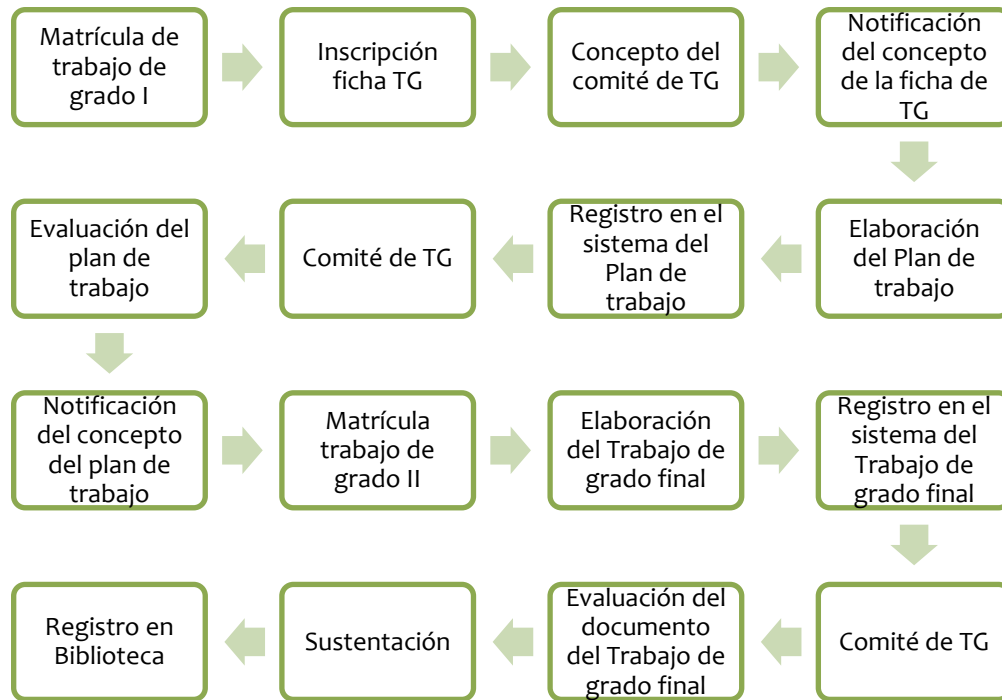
Matrícula de trabajo de grado I

Inscripción ficha TG

Concepto del comité de TG

Notificación del concepto de la ficha de TG

Elaboración del Plan de trabajo

Registro en el sistema del Plan de trabajo

Comité de TG

Evaluación del plan de trabajo

Notificación del concepto del plan de trabajo

Matrícula trabajo de grado II

Elaboración del Trabajo de grado final

Registro en el sistema del Trabajo de grado final

Comité de TG

Evaluación del documento del Trabajo de grado final

Sustentación

Registro en Biblioteca